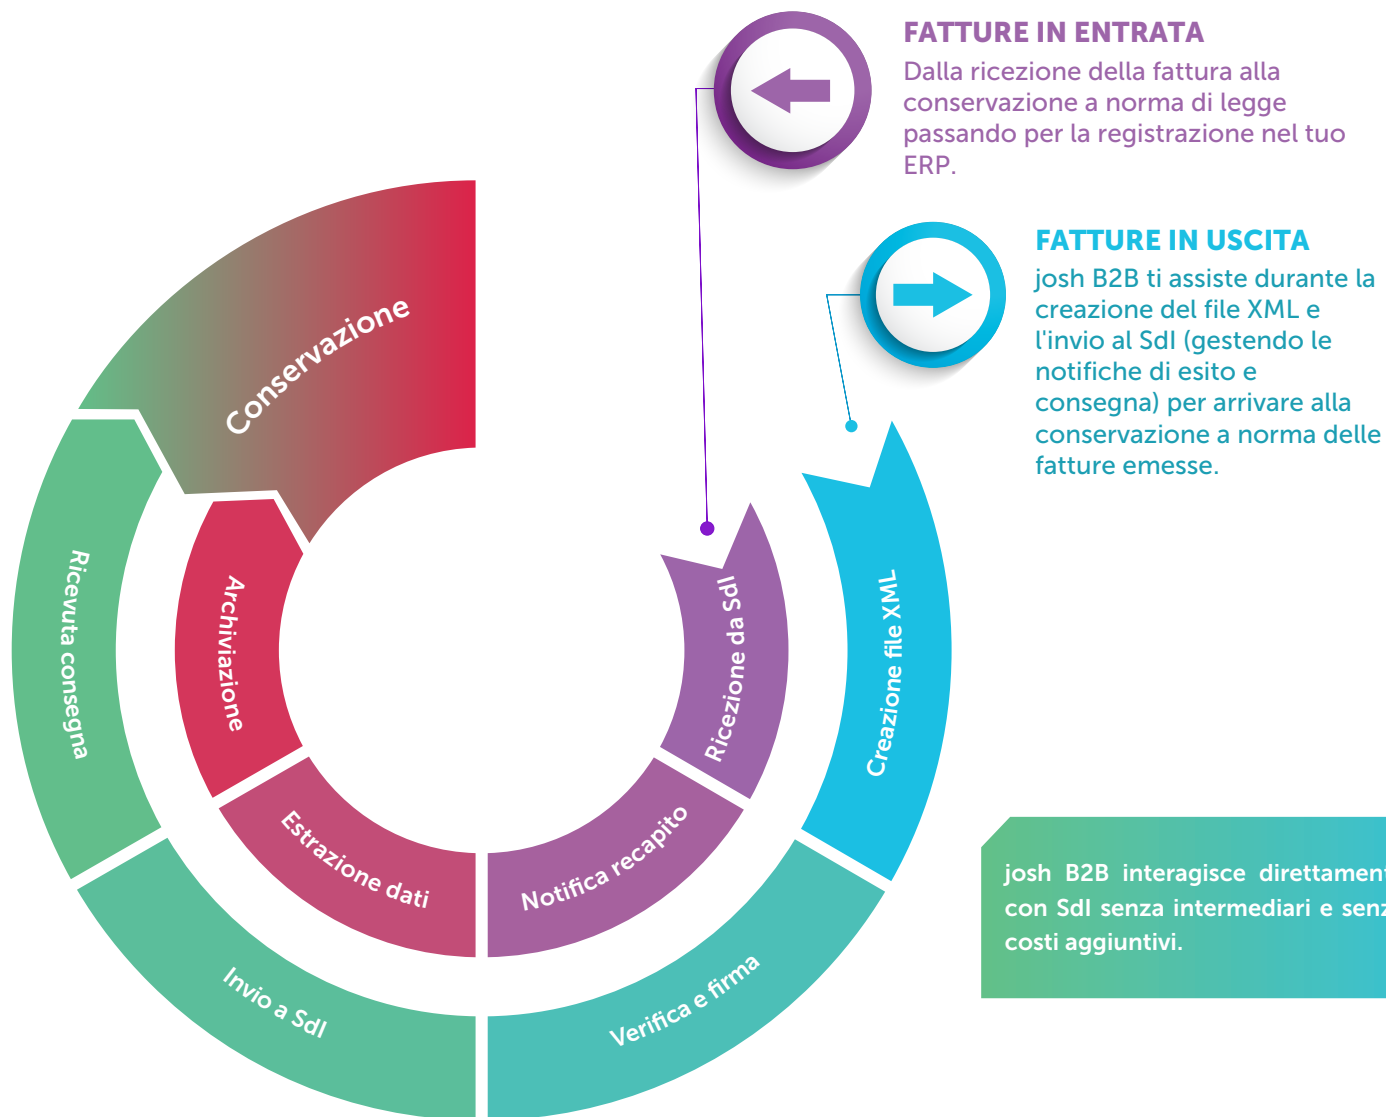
FATTURE IN ENTRATA
Dalla ricezione della fattura alla conservazione a norma di legge passando per la registrazione nel tuo ERP.

FATTURE IN USCITA
josh B2B ti assiste durante la creazione del file XML e l'invio al SdI (gestendo le notifiche di esito e consegna) per arrivare alla conservazione a norma delle fatture emesse.

Conservazione

Ricevuta consegna

Archiviazione

Ricezione da SdI

Creazione file XML

Estrazione dati

Notifica recapito

Invio a SdI

Verifica e firma

josh B2B interagisce direttamen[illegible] con SdI senza intermediari e senz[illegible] costi aggiuntivi.